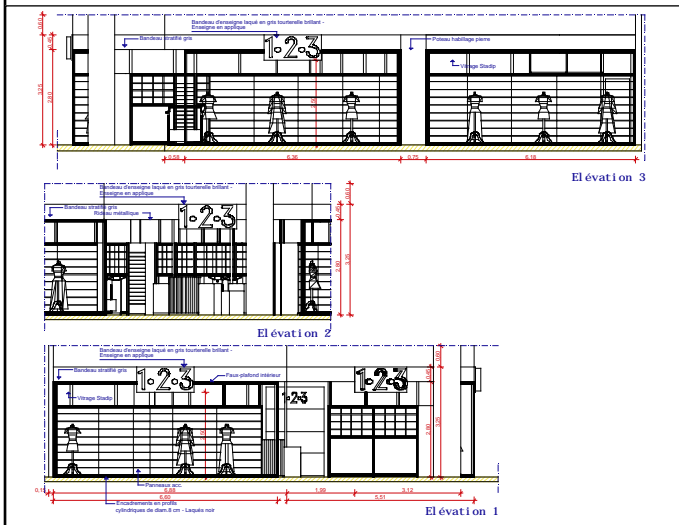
Bandeau d'enseigne laqué en gris tourterelle brillant - Enseigne en applique

Bandeau stratifié gris

Poteau habillage pierre

1.2.3

Vitrage Stadip

0.60

0.45

3.25

2.80

2.50

0.58

6.36

0.75

6.18

Elévation 3

Bandeau d'enseigne laqué en gris tourterelle brillant - Enseigne en applique

Bandeau stratifié gris

Rideau métallique

1.2.3

0.60

0.45

2.80

3.25

Elévation 2

Bandeau d'enseigne laqué en gris tourterelle brillant - Enseigne en applique

Bandeau stratifié gris

1.2.3

Faux-plafond intérieur

1.2.3

1.2.3

Vitrage Stadip

0.60

0.45

2.80

3.25

2.50

Panneaux acc.

0.15

6.62

6.88

1.99

3.12

5.51

Encadrements en profils cylindriques de diam.8 cm - Laqués noir

Elévation 1